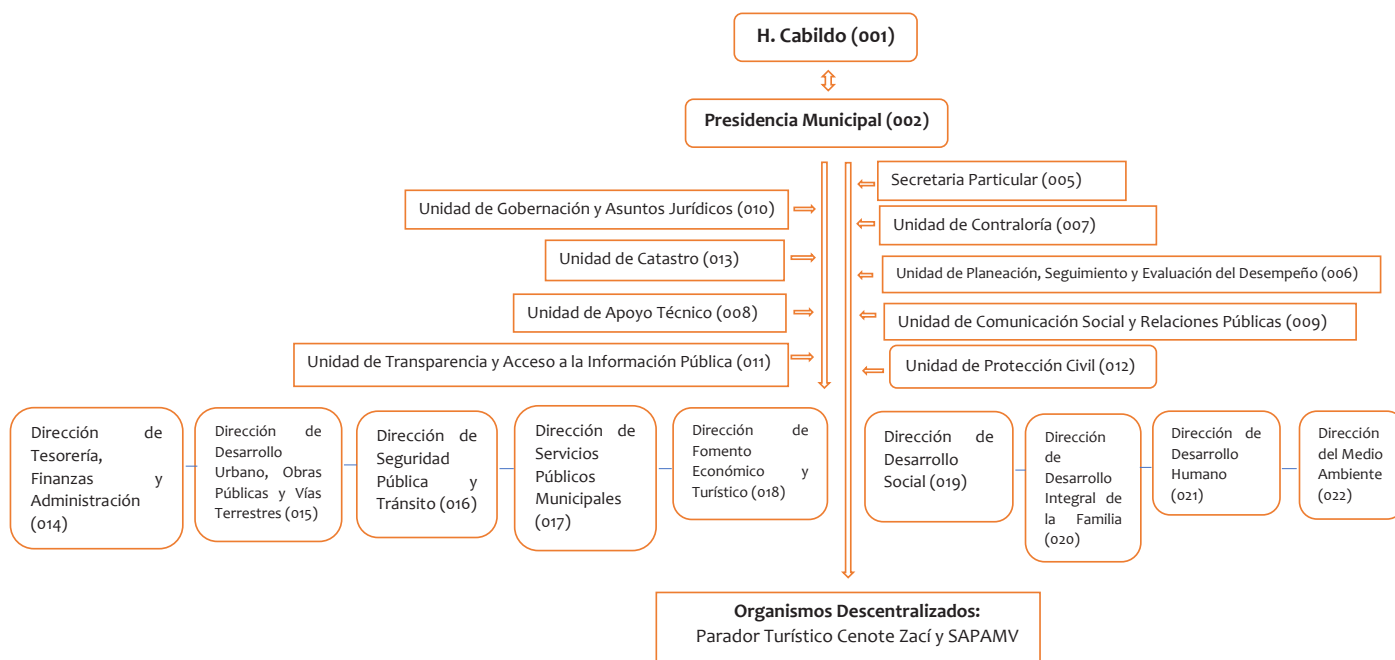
H. Cabildo (001)

Presidencia Municipal (002)

Secretaria Particular (005)

Unidad de Gobernación y Asuntos Jurídicos (010)

Unidad de Contraloría (007)

Unidad de Catastro (013)

Unidad de Planeación, Seguimiento y Evaluación del Desempeño (006)

Unidad de Apoyo Técnico (008)

Unidad de Comunicación Social y Relaciones Públicas (009)

Unidad de Transparencia y Acceso a la Información Pública (011)

Unidad de Protección Civil (012)

Dirección de Tesorería, Finanzas y Administración (014)

Dirección de Desarrollo Urbano, Obras Públicas y Vías Terrestres (015)

Dirección de Seguridad Pública y Tránsito (016)

Dirección de Servicios Públicos Municipales (017)

Dirección de Fomento Económico y Turístico (018)

Dirección de Desarrollo Social (019)

Dirección de Desarrollo Integral de la Familia (020)

Dirección de Desarrollo Humano (021)

Dirección del Medio Ambiente (022)

Organismos Descentralizados:
Parador Turístico Cenote Zací y SAPAMV